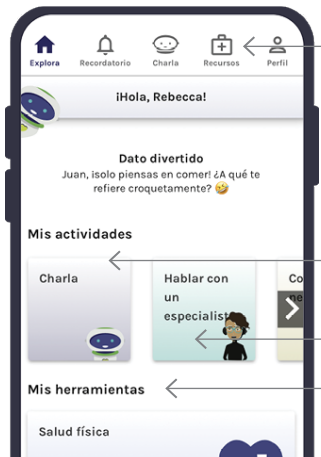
Explora
Recordatorio
Charla
Recursos
Perfil

¡Hola, Rebecca!

Dato divertido
Juan, ¡solo piensas en comer! ¿A qué te refiere croquetamente? 🤔

Mis actividades

Charla

Hablar con un especialista

Co

Mis herramientas

Salud física